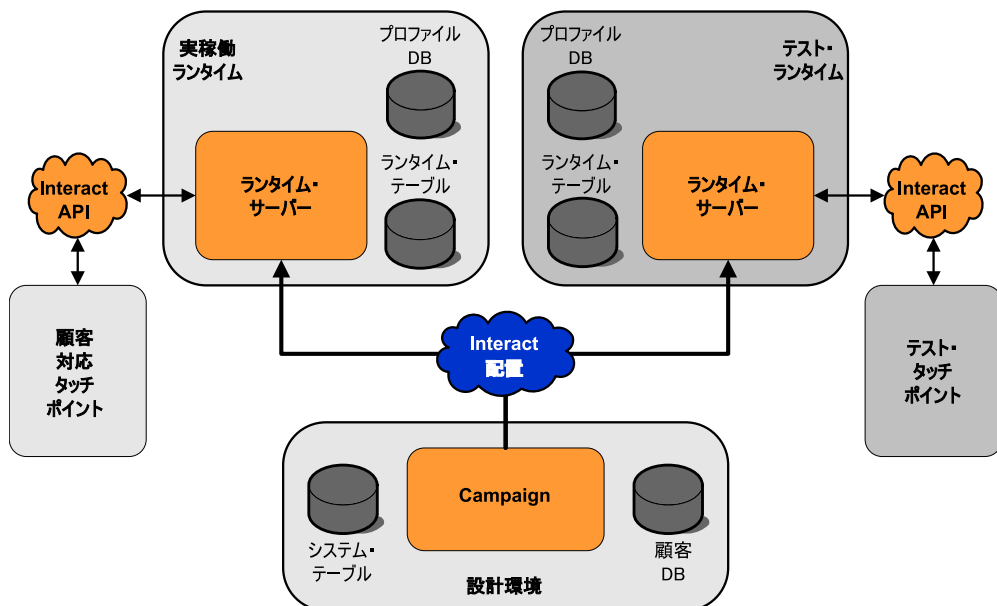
実稼働
ランタイム

プロファイル
DB

ランタイム・
テーブル

ランタイム・
サーバー

プロファイル
DB

テスト・
ランタイム

ランタイム・
テーブル

ランタイム・
サーバー

Interact
API

Interact
API

顧客
対応
タッチ
ポイント

Interact
配置

テスト・
タッチ
ポイント

システム・
テーブル

Campaign

顧客
DB

設計環境